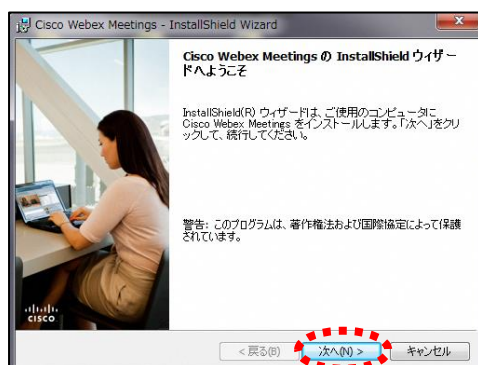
Cisco Webex Meetings - InstallShield Wizard

Cisco Webex Meetings の InstallShield ウィザードへようこそ

InstallShield(R) ウィザードは、ご使用のコンピュータに Cisco Webex Meetings をインストールします。「次へ」をクリックして、続行してください。

警告: このプログラムは、著作権法および国際協定によって保護されています。

cisco

< 戻る(B)

次へ(N) >

キャンセル